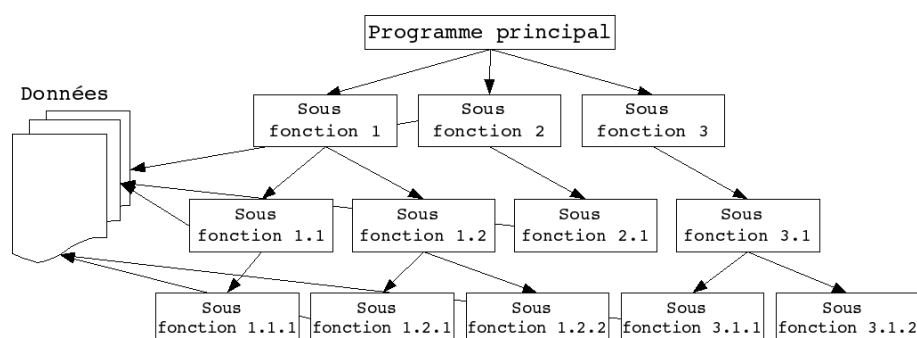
Programme principal

Données

Sous fonction 1

Sous fonction 2

Sous fonction 3

Sous fonction 1.1

Sous fonction 1.2

Sous fonction 2.1

Sous fonction 3.1

Sous fonction 1.1.1

Sous fonction 1.2.1

Sous fonction 1.2.2

Sous fonction 3.1.1

Sous fonction 3.1.2